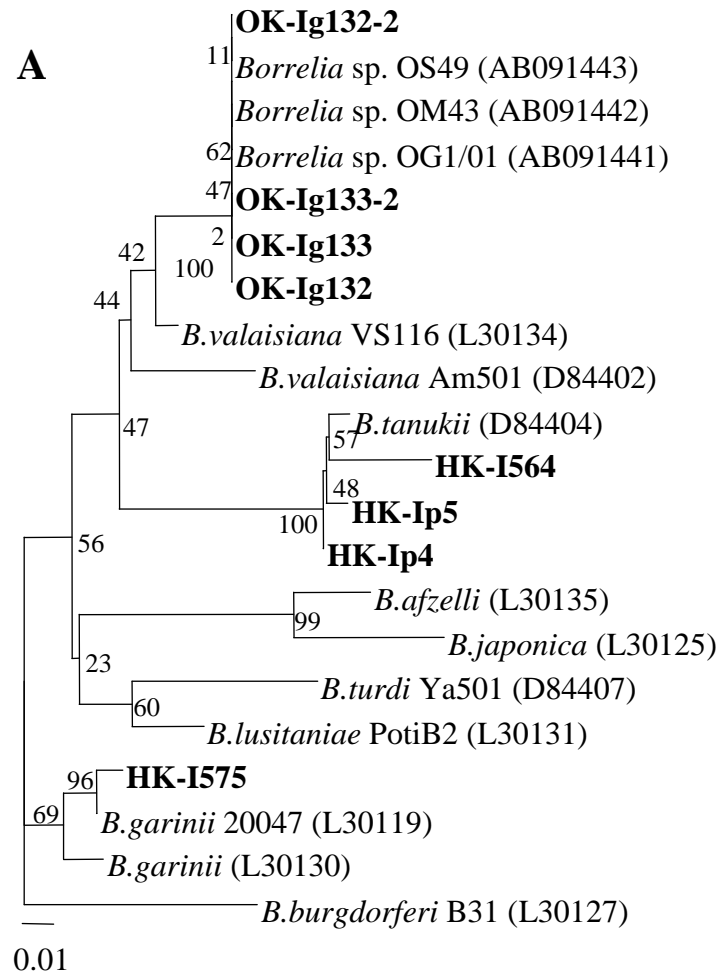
A

OK-Ig132-2
11 *Borrelia* sp. OS49 (AB091443)
*Borrelia* sp. OM43 (AB091442)
62 *Borrelia* sp. OG1/01 (AB091441)
47 OK-Ig133-2
2 OK-Ig133
42
100 OK-Ig132
44
*B.valaisiana* VS116 (L30134)
*B.valaisiana* Am501 (D84402)
47
57 *B.tanukii* (D84404)
HK-I564
48
100 HK-Ip5
HK-Ip4
56
99 *B.afzelli* (L30135)
*B.japonica* (L30125)
23
*B.turdi* Ya501 (D84407)
60 *B.lusitaniae* PotiB2 (L30131)
96 HK-I575
69 *B.garinii* 20047 (L30119)
*B.garinii* (L30130)
*B.burgdorferi* B31 (L30127)

0.01